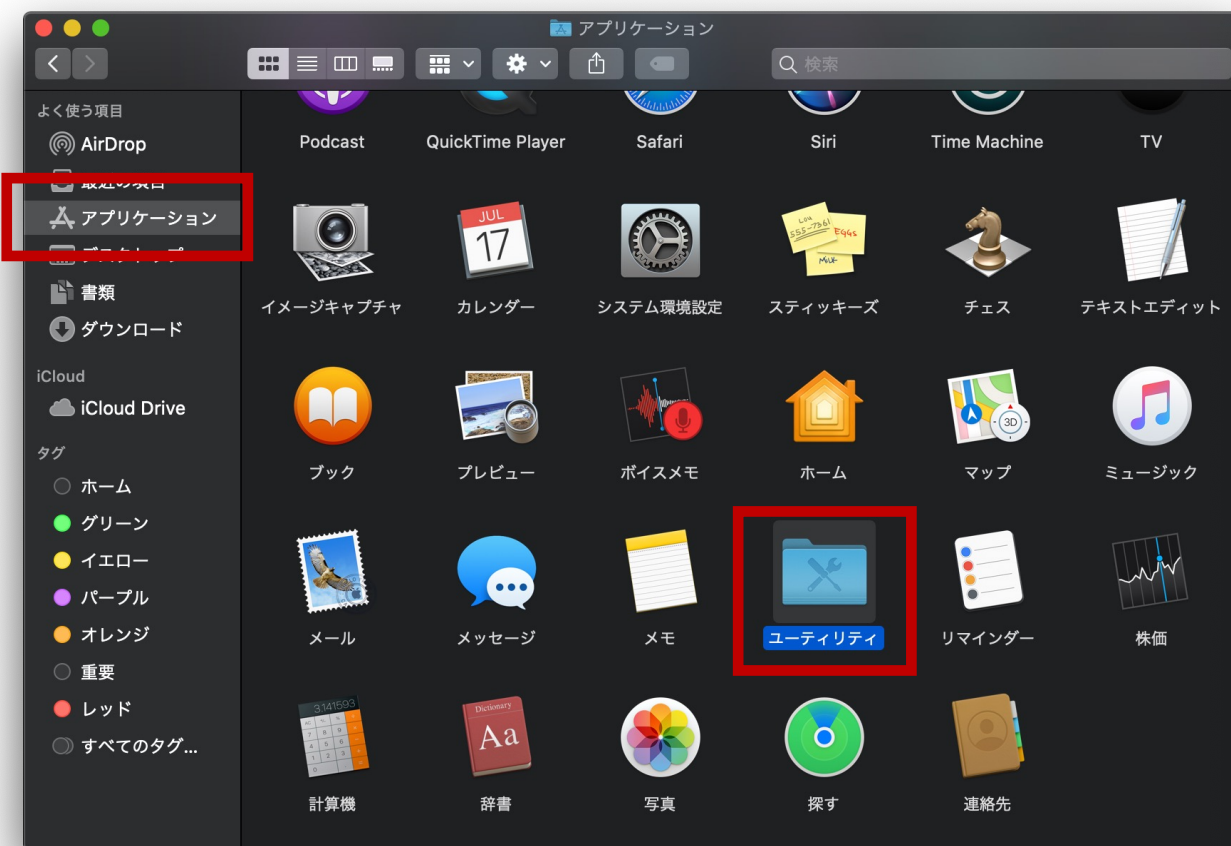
アプリケーション

検索

よく使う項目
AirDrop
最近の項目
アプリケーション
デスクトップ
書類
ダウンロード

iCloud
iCloud Drive

タグ
ホーム
グリーン
イエロー
パープル
オレンジ
重要
レッド
すべてのタグ...

Podcast
QuickTime Player
Safari
Siri
Time Machine
TV

JUL
17

イメージキャプチャ
カレンダー
システム環境設定
スティッキーズ
チェス
テキストエディット

ブック
プレビュー
ボイスメモ
ホーム
マップ
ミュージック

メール
メッセージ
メモ
ユーティリティ
リマインダー
株価

3.141593
Dictionary
Aa

計算機
辞書
写真
探す
連絡先